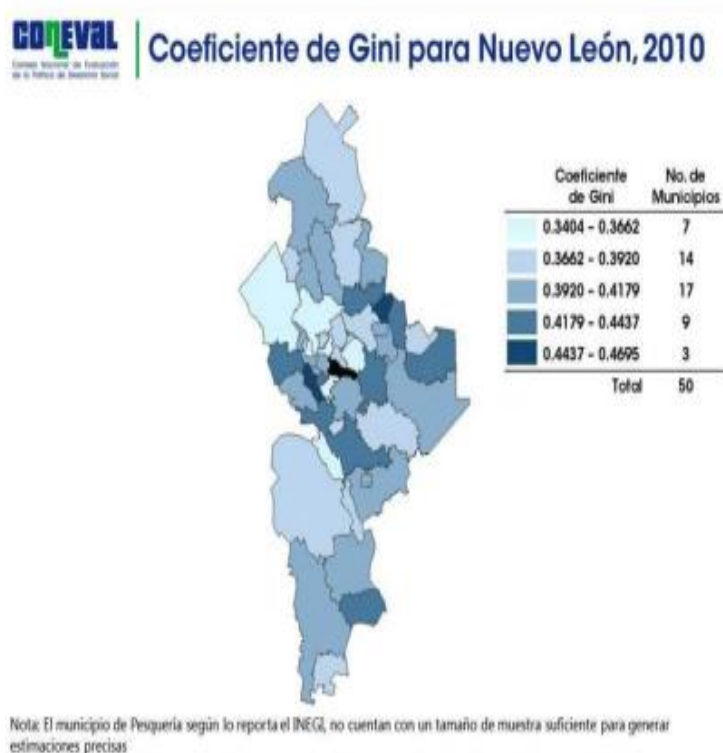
CONEVAL
Consejo Nacional de Evaluación de la Política de Desarrollo Social

Coeficiente de Gini para Nuevo León, 2010

| Coeficiente de Gini | No. de Municipios |
|---|---|
| 0.3404 - 0.3662 | 7 |
| 0.3662 - 0.3920 | 14 |
| 0.3920 - 0.4179 | 17 |
| 0.4179 - 0.4437 | 9 |
| 0.4437 - 0.4695 | 3 |
| Total | 50 |

Nota: El municipio de Pesquería según lo reporta el INEGI, no cuentan con un tamaño de muestra suficiente para generar estimaciones precisas